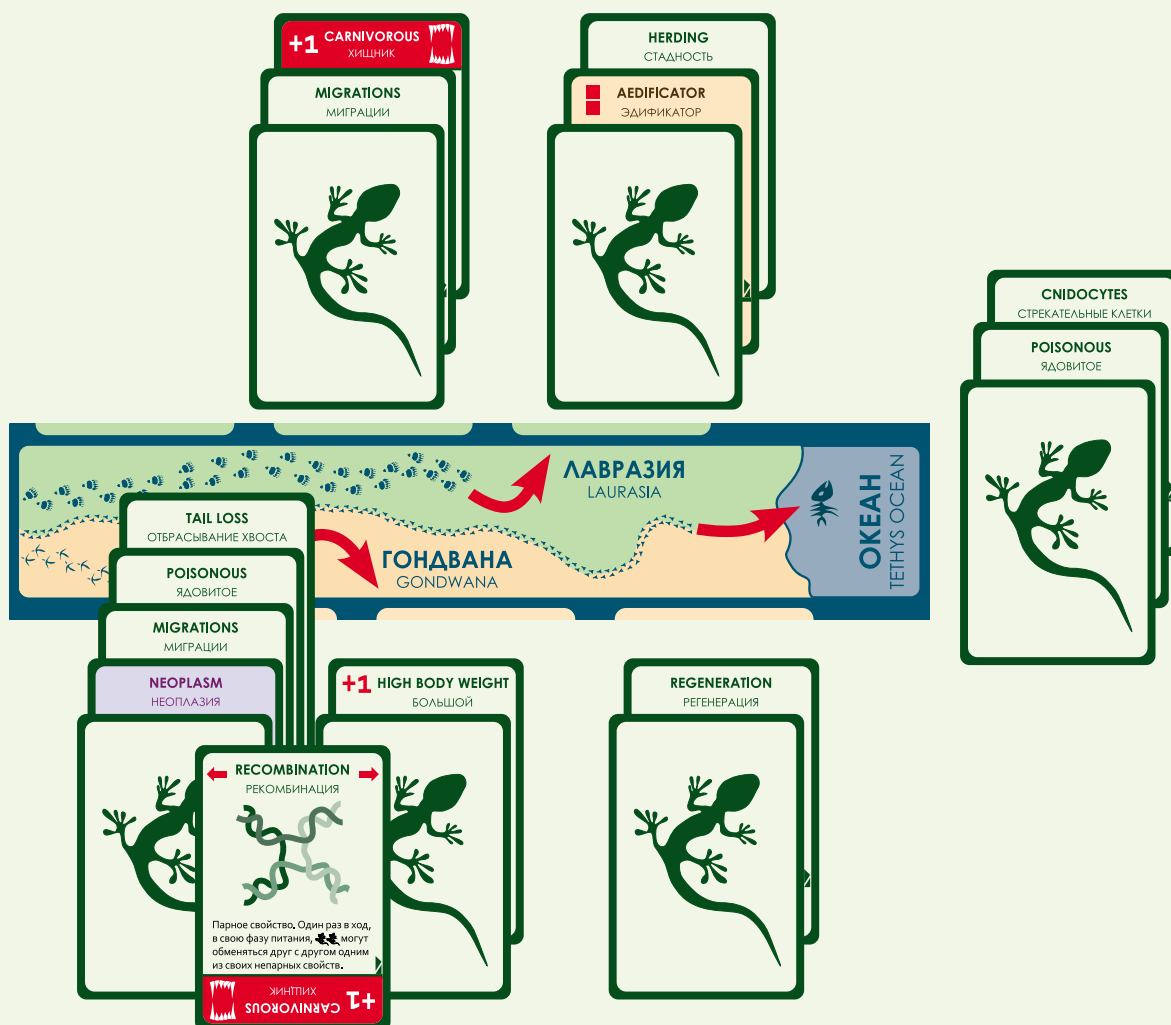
+1 CARNIVOROUS
ХИЩНИК

MIGRATIONS
МИГРАЦИИ

HERDING
СТАДНОСТЬ

AEDIFICATOR
ЭДИФИКАТОР

CNIDOCYTES
СТРЕКАТЕЛЬНЫЕ КЛЕТКИ

POISONOUS
ЯДОВИТОЕ

ЛАВРАЗИЯ
LAURASIA

ГОНДВАНА
GONDWANA

ОКЕАН
TETHYS OCEAN

TAIL LOSS
ОТБРАСЫВАНИЕ ХВОСТА

POISONOUS
ЯДОВИТОЕ

MIGRATIONS
МИГРАЦИИ

NEOPLASM
НЕОПЛАЗИЯ

+1 HIGH BODY WEIGHT
БОЛЬШОЙ

REGENERATION
РЕГЕНЕРАЦИЯ

RECOMBINATION
РЕКОМБИНАЦИЯ

Парное свойство. Один раз в ход, в свою фазу питания, могут обменяться друг с другом одним из своих непарных свойств.

+1 CARNIVOROUS
ХИЩНИК